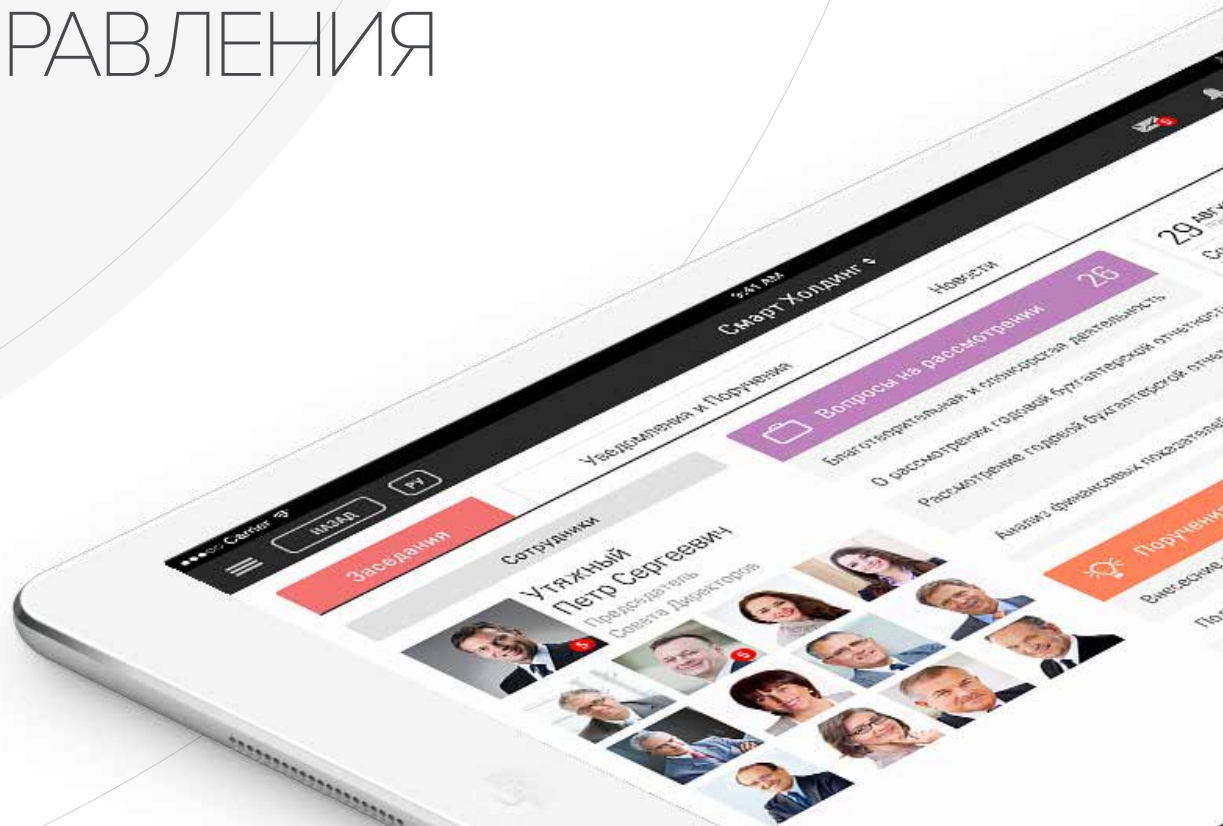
РАВЛЕНИЯ

Carrier
НАЗАД
РУ
9:41 AM
Смарт Холдинг
Заседания
Сотрудники
Уведомления и Поручения
Новости
Вопросы на рассмотрении
26
29 АВГ
Утяжный Петр Сергеевич
Председатель Совета Директоров
Благотворительная и спонсорская деятельность
О рассмотрении годовой бухгалтерской отчетности
Рассмотрение годовой бухгалтерской отчетности
Анализ финансовых показателей
Поручения
Внесение